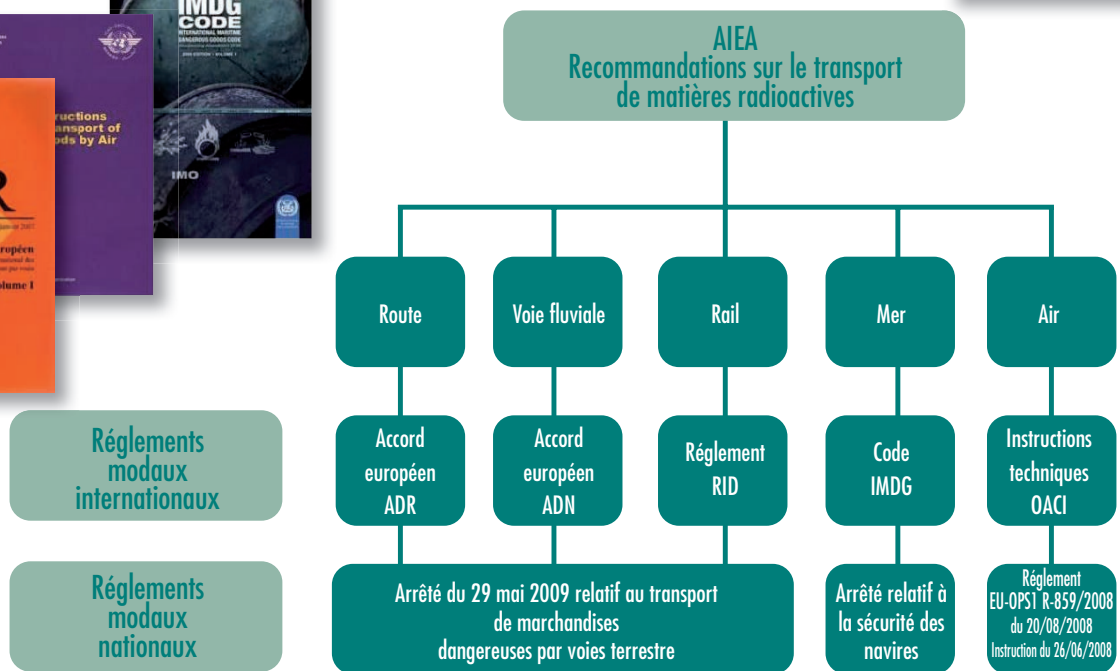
IMDG CODE
INTERNATIONAL MARITIME DANGEROUS GOODS CODE
IMO

ructions
ansport of
ods by Air

R
européen
olume I

AIEA
Recommandations sur le transport de matières radioactives

Route

Voie fluviale

Rail

Mer

Air

Réglements modaux internationaux

Accord européen ADR

Accord européen ADN

Réglement RID

Code IMDG

Instructions techniques OACI

Réglements modaux nationaux

Arrêté du 29 mai 2009 relatif au transport de marchandises dangereuses par voies terrestre

Arrêté relatif à la sécurité des navires

Réglement EU-OPS1 R-859/2008 du 20/08/2008 Instruction du 26/06/2008